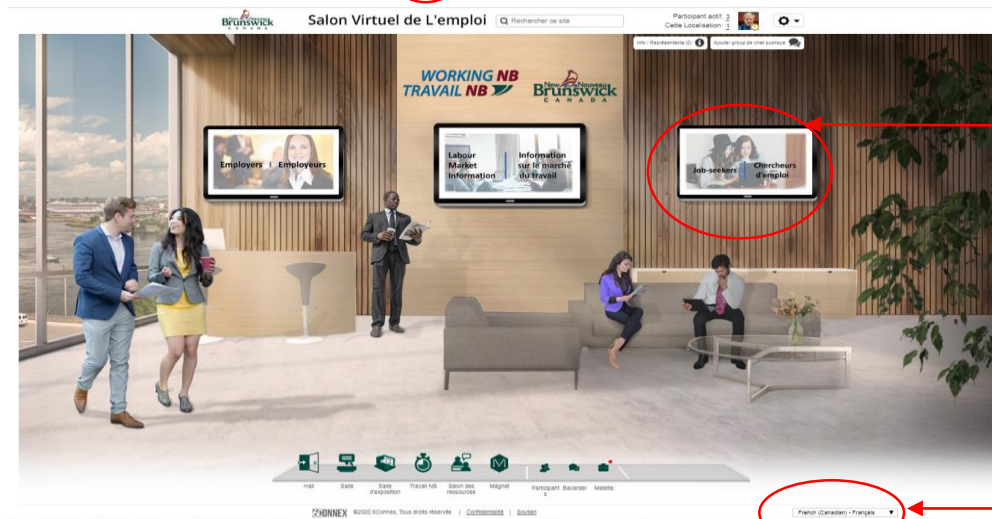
Brunswick CANADA

Salon Virtuel de L'emploi

Rechercher ce site

Participant actif: 3
Cette Localisation: 1

Info - Représentants (0)

Ajouter group de chat publique

WORKING NB
TRAVAIL NB

New Nouveau Brunswick CANADA

Employers | Employeurs

Labour Market Information

Information sur le marché du travail

Job-seekers

Chercheurs d'emploi

Hall

Salle

Salle d'exposition

Travail NB

Salon des ressources

Magnet

Participants

Bavarder

Mallette

6CONNEX ©2020 6Connex, Tous droits réservés. | Confidentialité | Soutien

French (Canadian) - Français